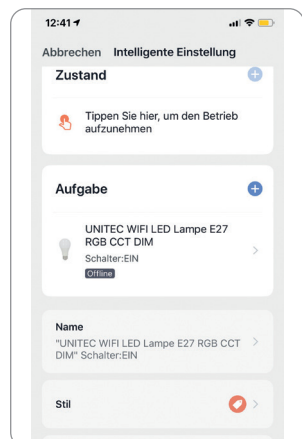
12:41

Abbrechen Intelligente Einstellung

Zustand

Tippen Sie hier, um den Betrieb aufzunehmen

Aufgabe

UNITEC WIFI LED Lampe E27 RGB CCT DIM
Schalter:EIN
Offline

Name
"UNITEC WIFI LED Lampe E27 RGB CCT DIM" Schalter:EIN

Stil